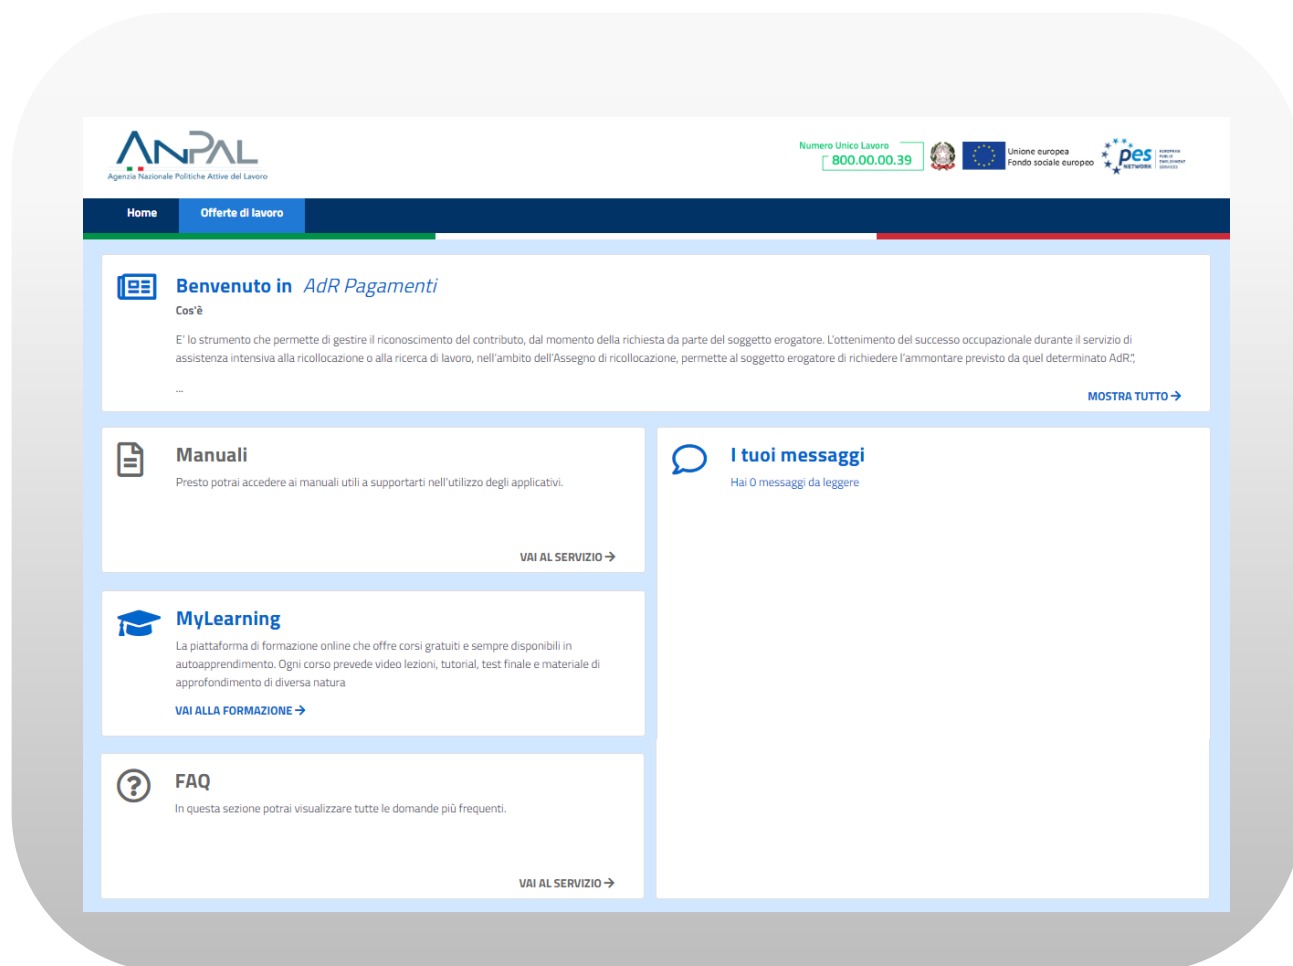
ANPAL
Agenzia Nazionale Politiche Attive del Lavoro

Numero Unico Lavoro
800.00.00.39

Unione europea
Fondo sociale europeo

pes
NETWORK

Home
Offerte di lavoro

Benvenuto in AdR Pagamenti
Cos'è

E' lo strumento che permette di gestire il riconoscimento del contributo, dal momento della richiesta da parte del soggetto erogatore. L'ottenimento del successo occupazionale durante il servizio di assistenza intensiva alla ricollocazione o alla ricerca di lavoro, nell'ambito dell'Assegno di ricollocazione, permette al soggetto erogatore di richiedere l'ammontare previsto da quel determinato AdR.",

...

MOSTRA TUTTO →

Manuali
Presto potrai accedere ai manuali utili a supportarti nell'utilizzo degli applicativi.

VAI AL SERVIZIO →

I tuoi messaggi
Hai 0 messaggi da leggere

MyLearning
La piattaforma di formazione online che offre corsi gratuiti e sempre disponibili in autoapprendimento. Ogni corso prevede video lezioni, tutorial, test finale e materiale di approfondimento di diversa natura

VAI ALLA FORMAZIONE →

FAQ
In questa sezione potrai visualizzare tutte le domande più frequenti.

VAI AL SERVIZIO →